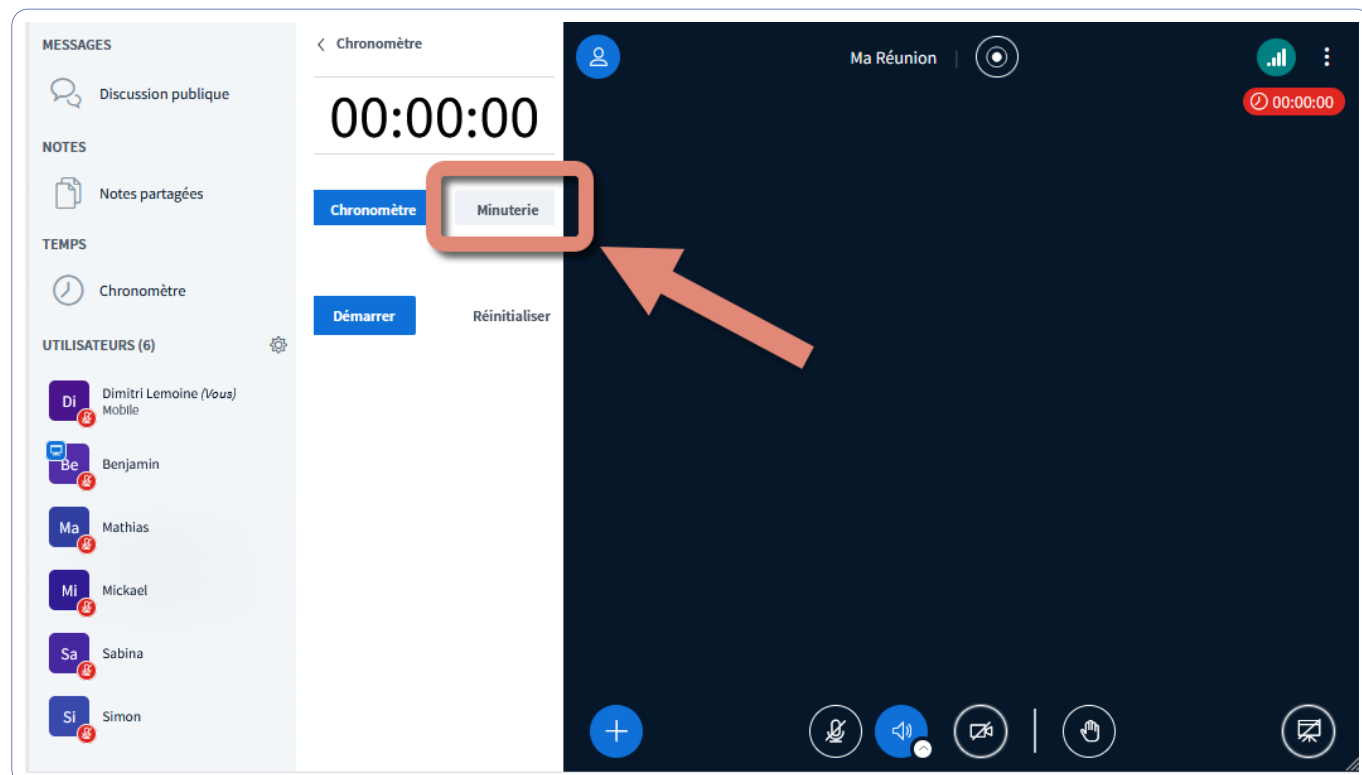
MESSAGES

Discussion publique

NOTES

Notes partagées

TEMPS

Chronomètre

UTILISATEURS (6)

Di Dimitri Lemoine *(Vous)* Mobile

Be Benjamin

Ma Mathias

Mi Mickael

Sa Sabina

Si Simon

< Chronomètre

00:00:00

Chronomètre Minuterie

Démarrer Réinitialiser

Ma Réunion

00:00:00